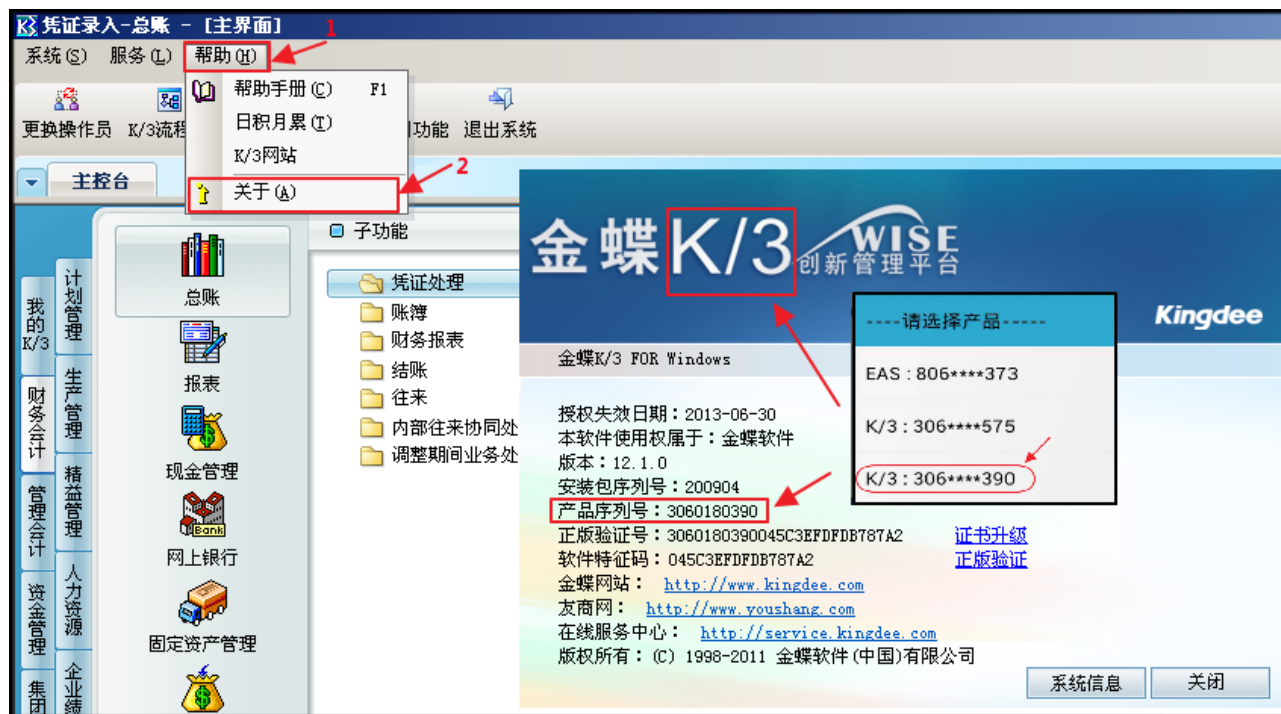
凭证录入-总账 - [主界面]

系统(S) 服务(L) 帮助(H) 1

帮助手册(C) F1
日积月累(T)
K/3网站
关于(A) 2

更换操作员 K/3流程 功能 退出系统

主控台

我的K/3
财务会计
管理会计
资金管理
集团

计划管理
生产管理
精益管理
人力资源
企业绩

总账
报表
现金管理
Bank
网上银行
固定资产管理

子功能
凭证处理
账簿
财务报表
结账
往来
内部往来协同处
调整期间业务处

金蝶K/3 WISE 创新管理平台
Kingdee

金蝶K/3 FOR Windows

授权失效日期：2013-06-30
本软件使用权属于：金蝶软件
版本：12.1.0
安装包序列号：200904
产品序列号：3060180390
正版验证号：3060180390045C3EFDFDB787A2 证书升级
软件特征码：045C3EFDFDB787A2 正版验证
金蝶网站： http://www.kingdee.com
友商网： http://www.youshang.com
在线服务中心： http://service.kingdee.com
版权所有：(C) 1998-2011 金蝶软件(中国)有限公司

----请选择产品-----
EAS：806****373
K/3：306****575
K/3：306****390

系统信息 关闭